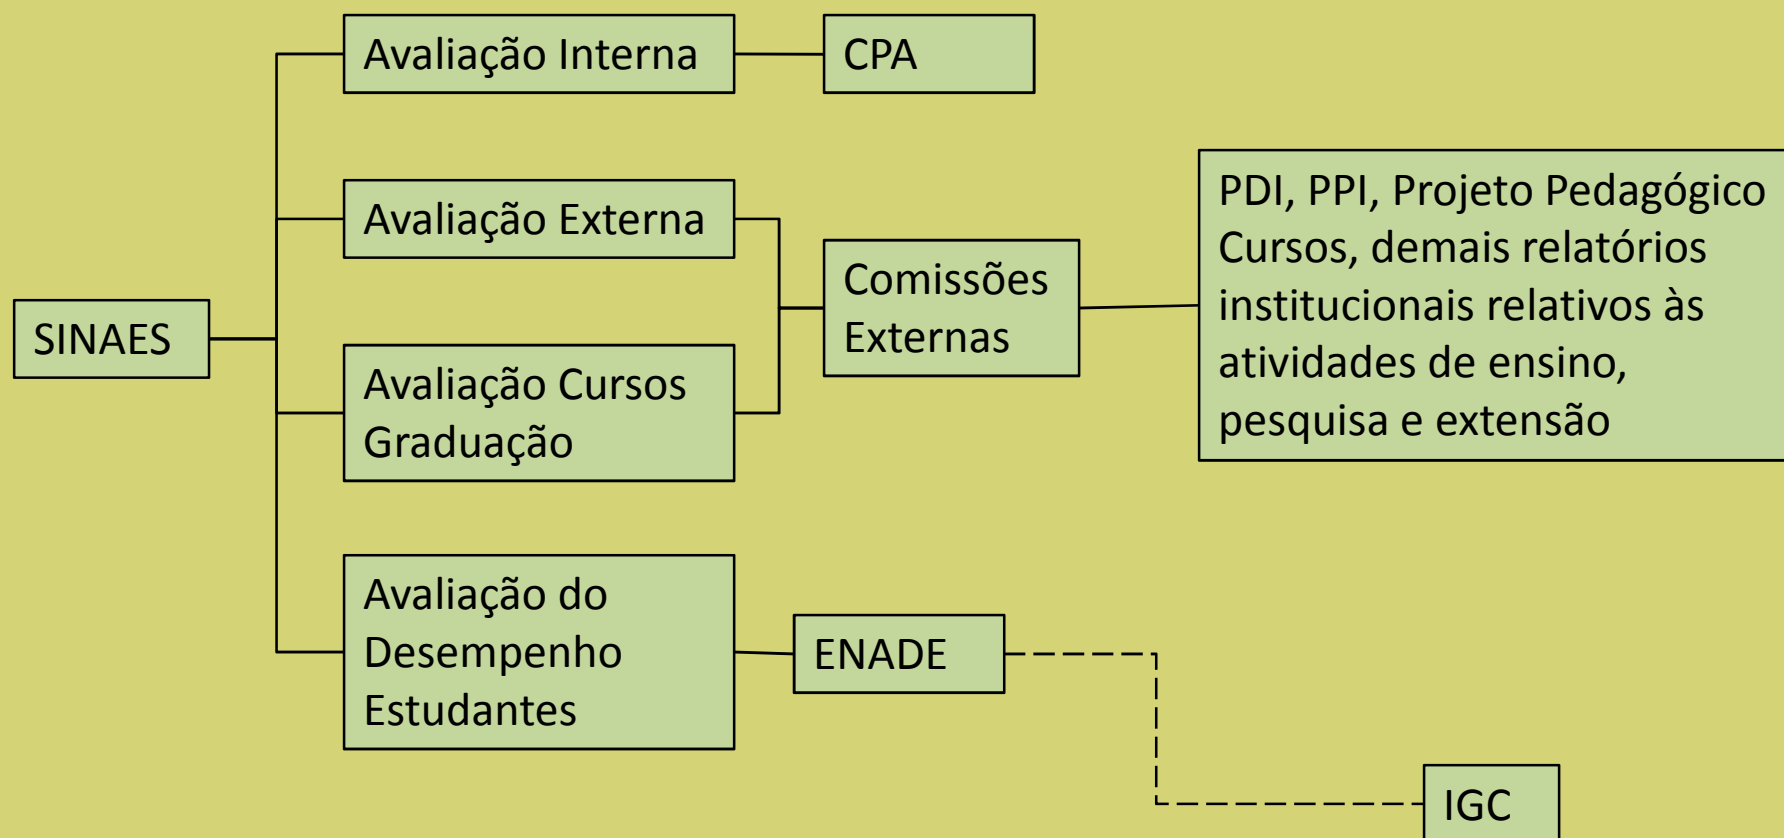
SINAES

Avaliação Interna

CPA

Avaliação Externa

Avaliação Cursos Graduação

Comissões Externas

PDI, PPI, Projeto Pedagógico Cursos, demais relatórios institucionais relativos às atividades de ensino, pesquisa e extensão

Avaliação do Desempenho Estudantes

ENADE

IGC